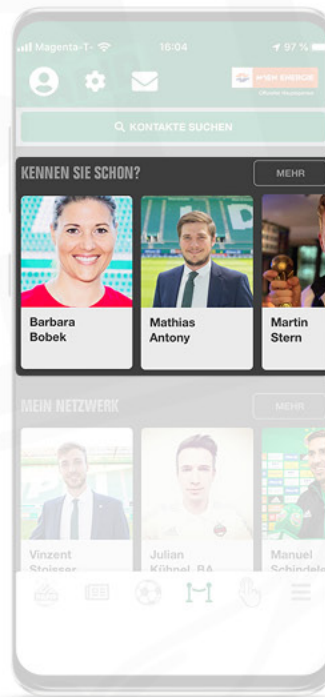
Magenta-T 16:04 97 %

WIEN ENERGIE
Offizieller Hauptsponsor

KONTAKTE SUCHEN

KENNEN SIE SCHON?
MEHR

Barbara Bobek

Mathias Antony

Martin Stern

MEIN NETZWERK
MEHR

Vinzent Stoisser

Julian Kühnel, BA

Manuel Schindele